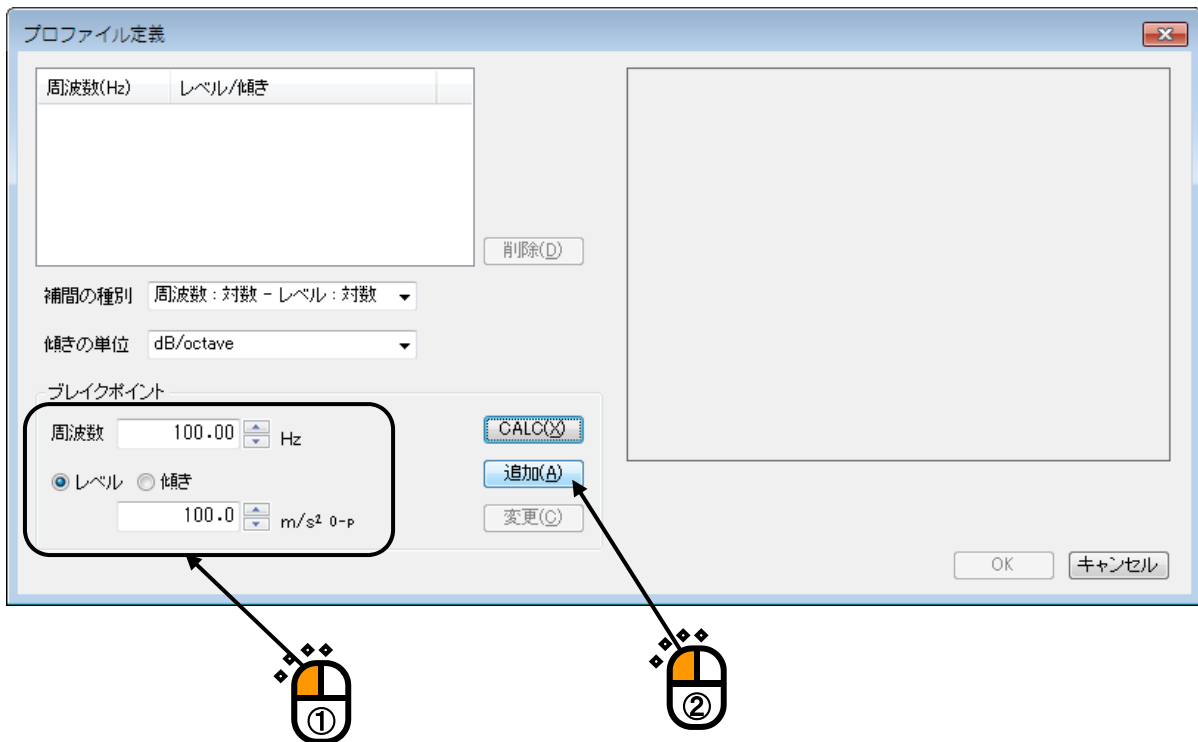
プロファイル定義

| 周波数(Hz) | レベル/傾き |
|---|---|

削除(D)

補間の種別 周波数：対数 － レベル：対数

傾きの単位 dB/octave

ブレイクポイント

周波数 100.00 Hz

レベル 傾き

100.0 $m/s^2$ 0-P

CALC(X)

追加(A)

変更(C)

OK キャンセル

①

②